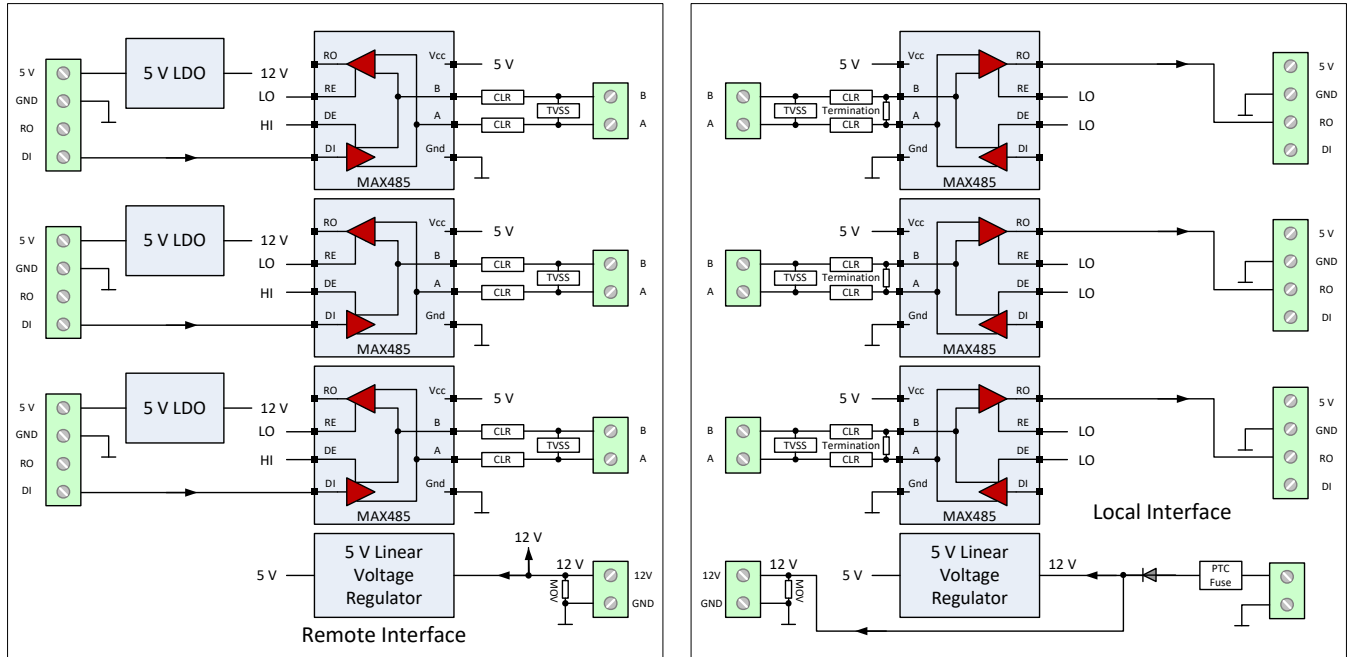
5 V
GND
RO
DI
5 V LDO
12 V
RO
RE
DE
DI
LO
HI
Vcc
B
A
Gnd
5 V
CLR
CLR
TVSS
B
A
MAX485

5 V
GND
RO
DI
5 V LDO
12 V
RO
RE
DE
DI
LO
HI
Vcc
B
A
Gnd
5 V
CLR
CLR
TVSS
B
A
MAX485

5 V
GND
RO
DI
5 V LDO
12 V
RO
RE
DE
DI
LO
HI
Vcc
B
A
Gnd
5 V
CLR
CLR
TVSS
B
A
MAX485

5 V
5 V Linear Voltage Regulator
12 V
12 V
MOV
12V
GND
Remote Interface

B
A
TVSS
CLR
Termination
CLR
5 V
Vcc
B
A
Gnd
RO
RE
DE
DI
LO
LO
MAX485
5 V
GND
RO
DI

B
A
TVSS
CLR
Termination
CLR
5 V
Vcc
B
A
Gnd
RO
RE
DE
DI
LO
LO
MAX485
5 V
GND
RO
DI

B
A
TVSS
CLR
Termination
CLR
5 V
Vcc
B
A
Gnd
RO
RE
DE
DI
LO
LO
MAX485
5 V
GND
RO
DI
Local Interface

12V
GND
MOV
5 V
5 V Linear Voltage Regulator
12 V
PTC Fuse